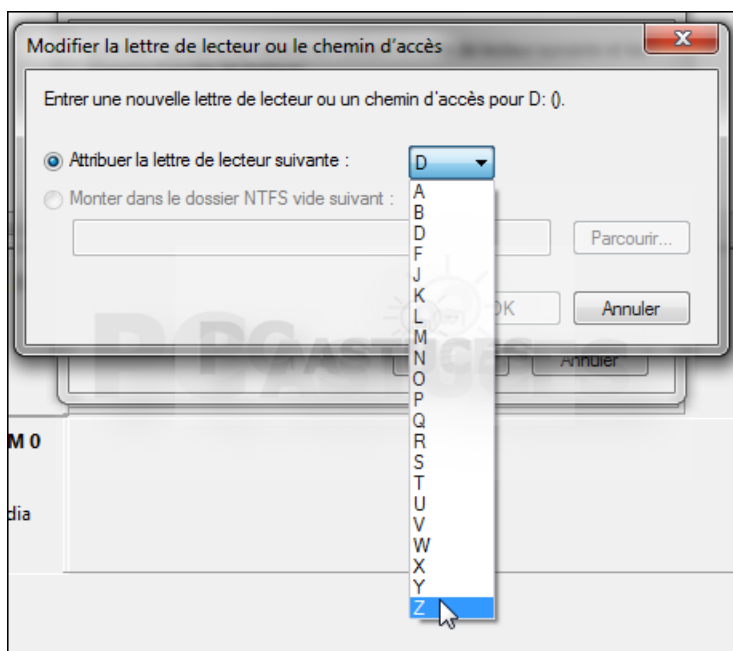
Modifier la lettre de lecteur ou le chemin d'accès

Entrer une nouvelle lettre de lecteur ou un chemin d'accès pour D: ().

Attribuer la lettre de lecteur suivante :

D

Monter dans le dossier NTFS vide suivant :

Parcourir...

OK

Annuler

A
B
D
F
J
K
L
M
N
O
P
Q
R
S
T
U
V
W
X
Y
Z

Annuler

M 0

dia

PC ASTUCES